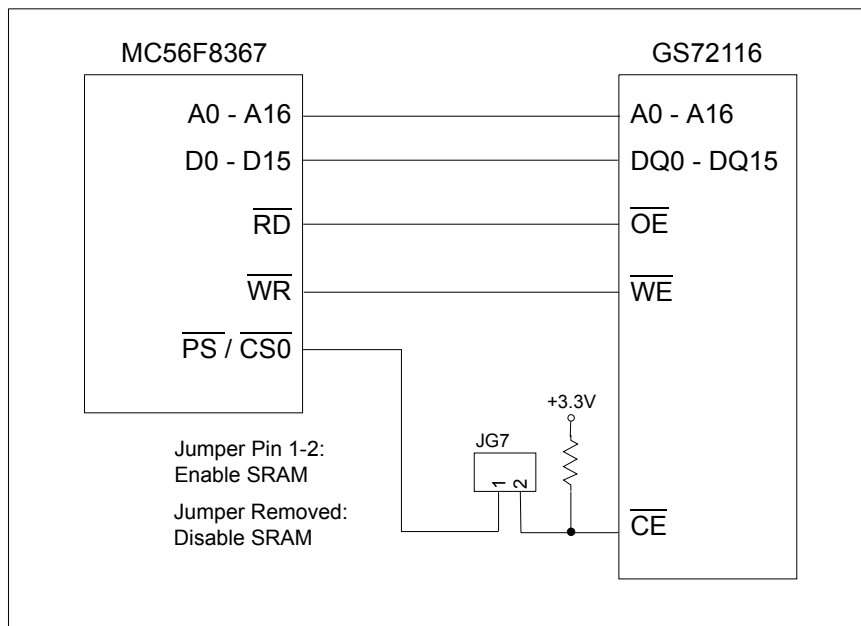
MC56F8367

GS72116

A0 - A16

A0 - A16

D0 - D15

DQ0 - DQ15

$\overline{RD}$

$\overline{OE}$

$\overline{WR}$

$\overline{WE}$

$\overline{PS}$ / $\overline{CS0}$

+3.3V

JG7

1 2

Jumper Pin 1-2: Enable SRAM

Jumper Removed: Disable SRAM

$\overline{CE}$